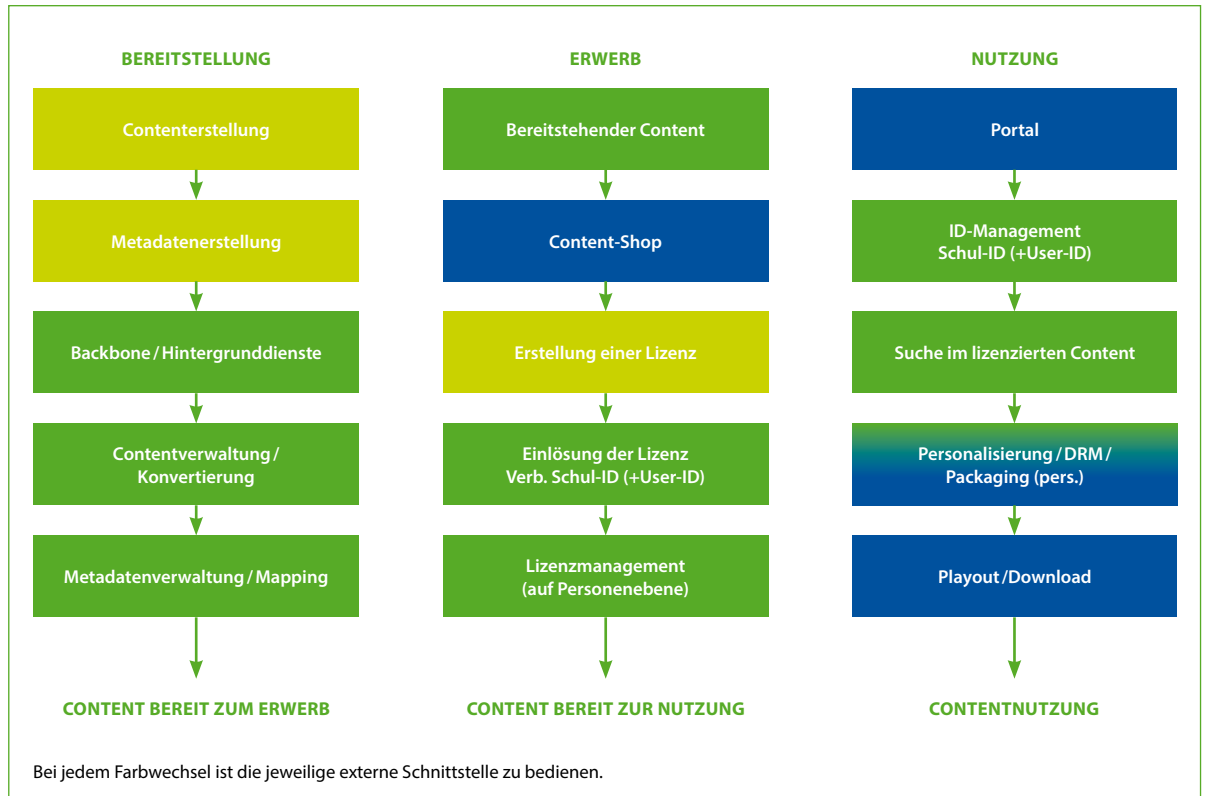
BEREITSTELLUNG

Contenterstellung

Metadatenerstellung

Backbone / Hintergrunddienste

Contentverwaltung / Konvertierung

Metadatenverwaltung / Mapping

CONTENT BEREIT ZUM ERWERB

ERWERB

Bereitstehender Content

Content-Shop

Erstellung einer Lizenz

Einlösung der Lizenz Verb. Schul-ID (+User-ID)

Lizenzmanagement (auf Personenebene)

CONTENT BEREIT ZUR NUTZUNG

NUTZUNG

Portal

ID-Management Schul-ID (+User-ID)

Suche im lizenzierten Content

Personalisierung / DRM / Packaging (pers.)

Playout / Download

CONTENTNUTZUNG

Bei jedem Farbwechsel ist die jeweilige externe Schnittstelle zu bedienen.